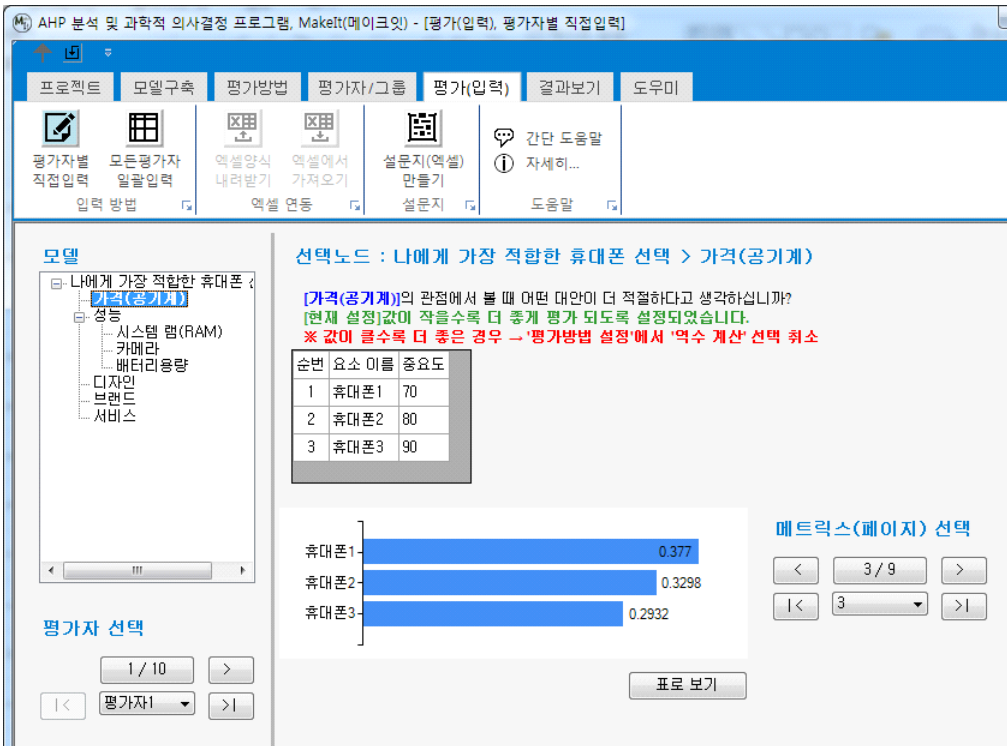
AHP 분석 및 과학적 의사결정 프로그램, MakeIt(메이크잇) - [평가(입력), 평가자별 직접입력]

프로젝트 모델구축 평가방법 평가자/그룹 평가(입력) 결과보기 도우미

평가자별 직접입력
모든평가자 일괄입력
입력 방법
엑셀양식 내려받기
엑셀에서 가져오기
엑셀 연동
설문지(엑셀) 만들기
설문지
간단 도움말
자세히...
도움말

모델

나에게 가장 적합한 휴대폰 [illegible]
가격(공기계)
성능
시스템 램(RAM)
카메라
배터리용량
디자인
브랜드
서비스

평가자 선택

1 / 10
>
|<
평가자1
>|

선택노드 : 나에게 가장 적합한 휴대폰 선택 > 가격(공기계)

[가격(공기계)]의 관점에서 볼 때 어떤 대안이 더 적절하다고 생각하십니까?
[현재 설정]값이 작을수록 더 좋게 평가 되도록 설정되었습니다.
※ 값이 클수록 더 좋은 경우 → '평가방법 설정'에서 '역수 계산' 선택 취소

| 순번 | 요소 이름 | 중요도 |
|---|---|---|
| 1 | 휴대폰1 | 70 |
| 2 | 휴대폰2 | 80 |
| 3 | 휴대폰3 | 90 |

휴대폰1 0.377
휴대폰2 0.3298
휴대폰3 0.2932

메트릭스(페이지) 선택

<
3 / 9
>
|<
3
>|

표로 보기